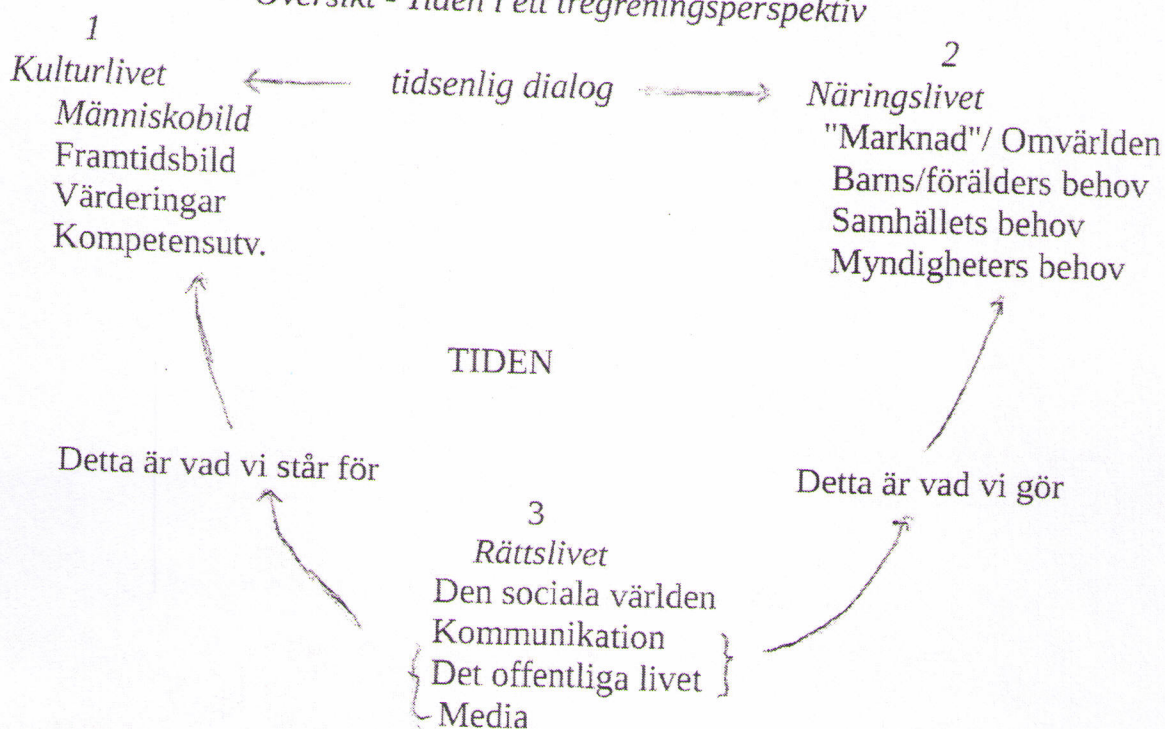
Översikt - Tiden i ett tregreningsperspektiv

1
Kulturlivet
Människobild
Framtidsbild
Värderingar
Kompetensutv.

tidsenlig dialog

2
Näringslivet
"Marknad"/ Omvärlden
Barns/förälders behov
Samhällets behov
Myndigheters behov

TIDEN

Detta är vad vi står för

Detta är vad vi gör

3
Rättslivet
Den sociala världen
Kommunikation
Det offentliga livet
Media